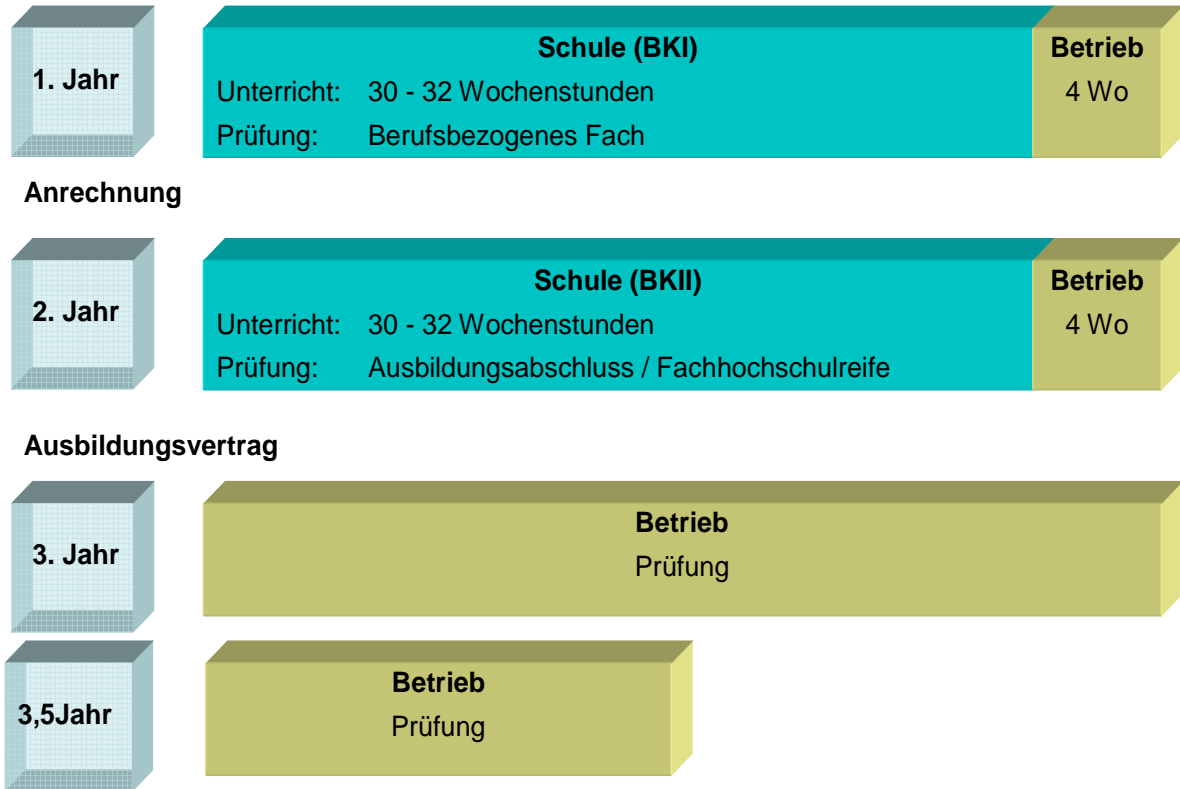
1. Jahr

Schule (BKI)
Unterricht: 30 - 32 Wochenstunden
Prüfung: Berufsbezogenes Fach

Betrieb
4 Wo

Anrechnung

2. Jahr

Schule (BKII)
Unterricht: 30 - 32 Wochenstunden
Prüfung: Ausbildungsabschluss / Fachhochschulreife

Betrieb
4 Wo

Ausbildungsvertrag

3. Jahr

Betrieb
Prüfung

3,5Jahr

Betrieb
Prüfung